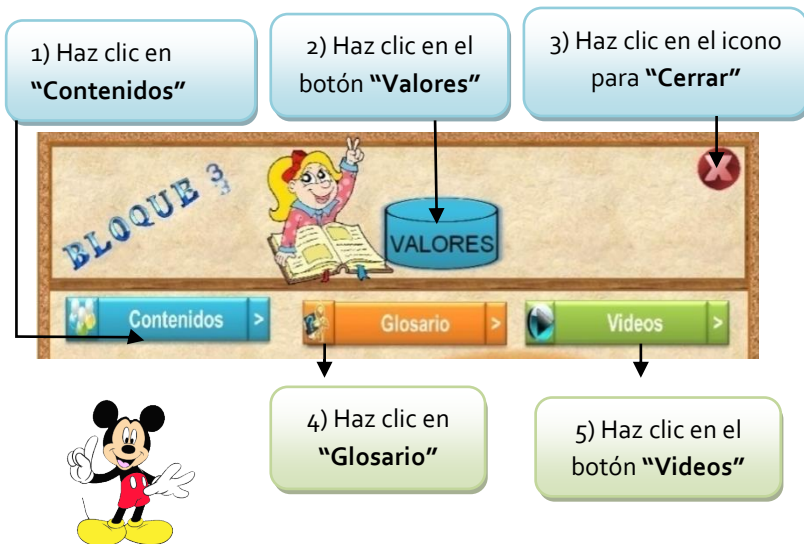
1) Haz clic en **"Contenidos"**

2) Haz clic en el botón **"Valores"**

3) Haz clic en el icono para **"Cerrar"**

BLOQUE 3

VALORES

Contenidos >

Glosario >

Videos >

4) Haz clic en **"Glosario"**

5) Haz clic en el botón **"Videos"**